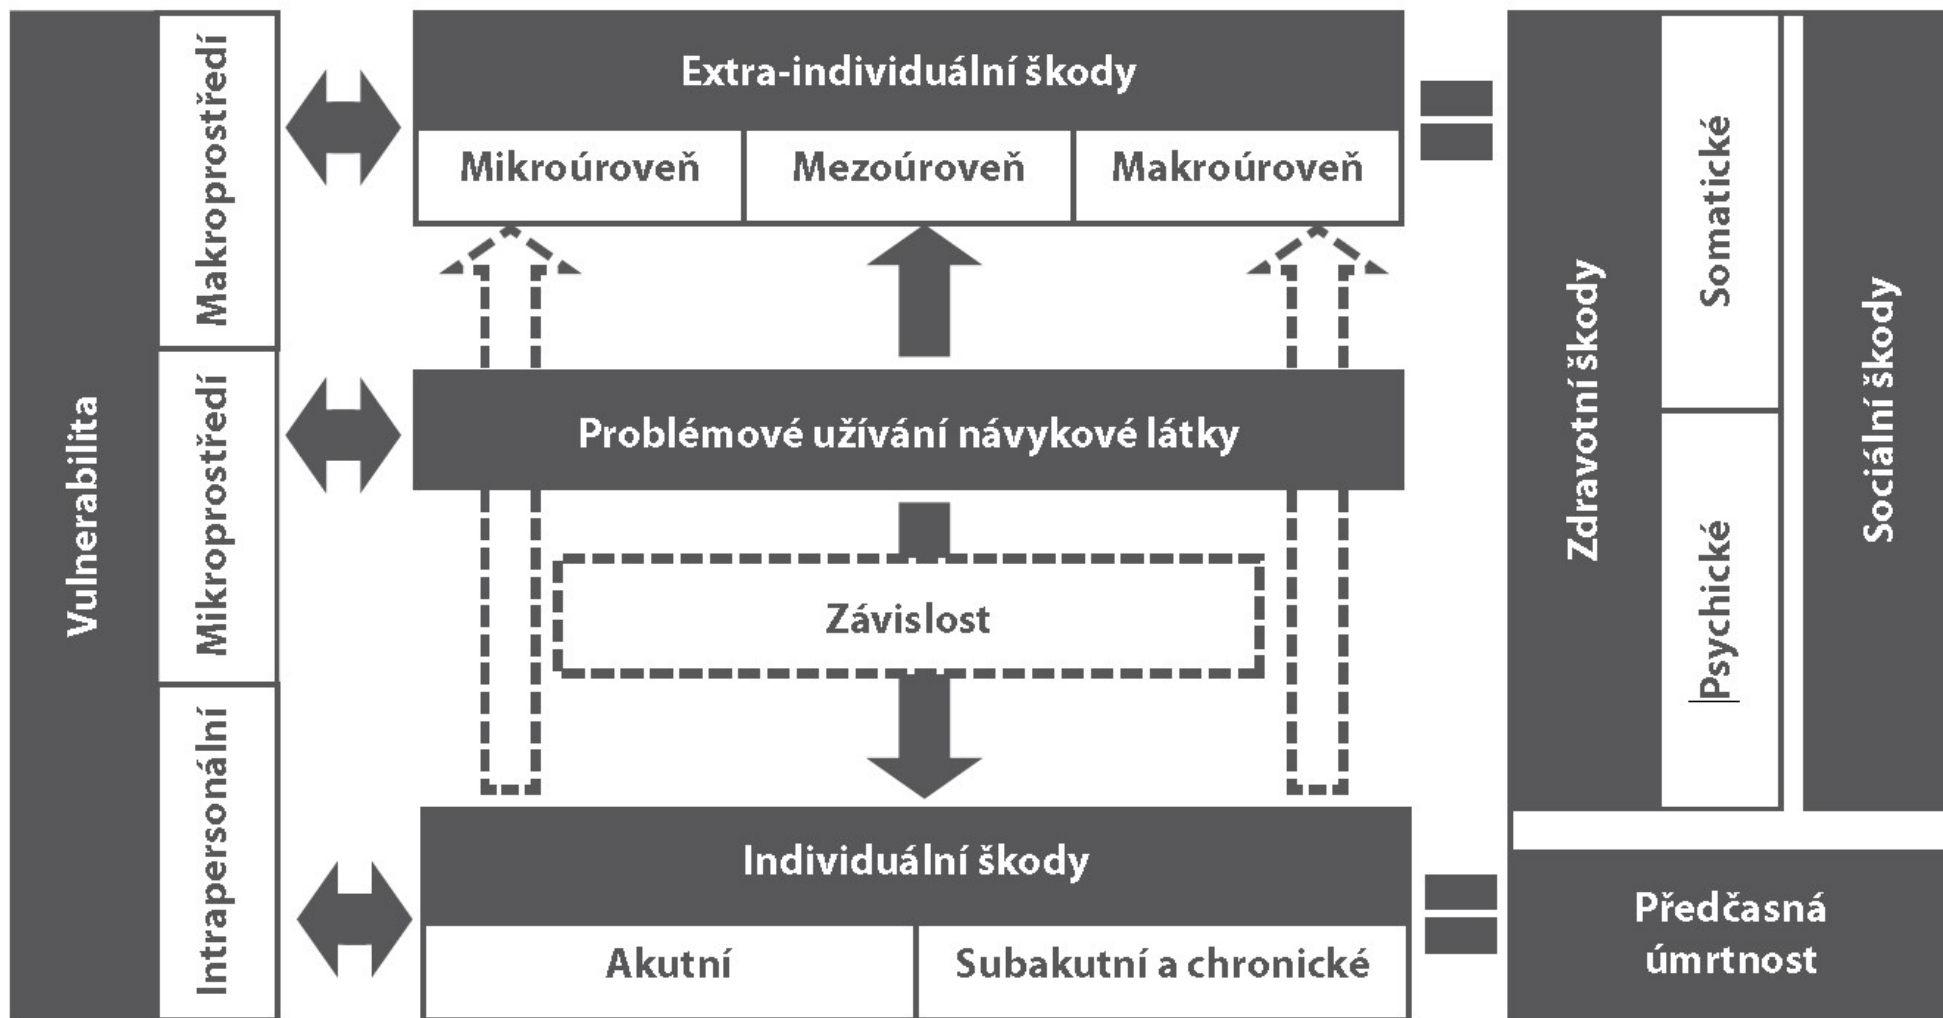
Vulnerabilita

Makroprostředí

Mikroprostředí

Intrapersonální

Extra-individuální škody

Mikroúroveň

Mezoúroveň

Makroúroveň

Problémové užívání návykové látky

Závislost

Individuální škody

Akutní

Subakutní a chronické

Zdravotní škody

Somatické

Psychické

Sociální škody

Předčasná úmrtnost